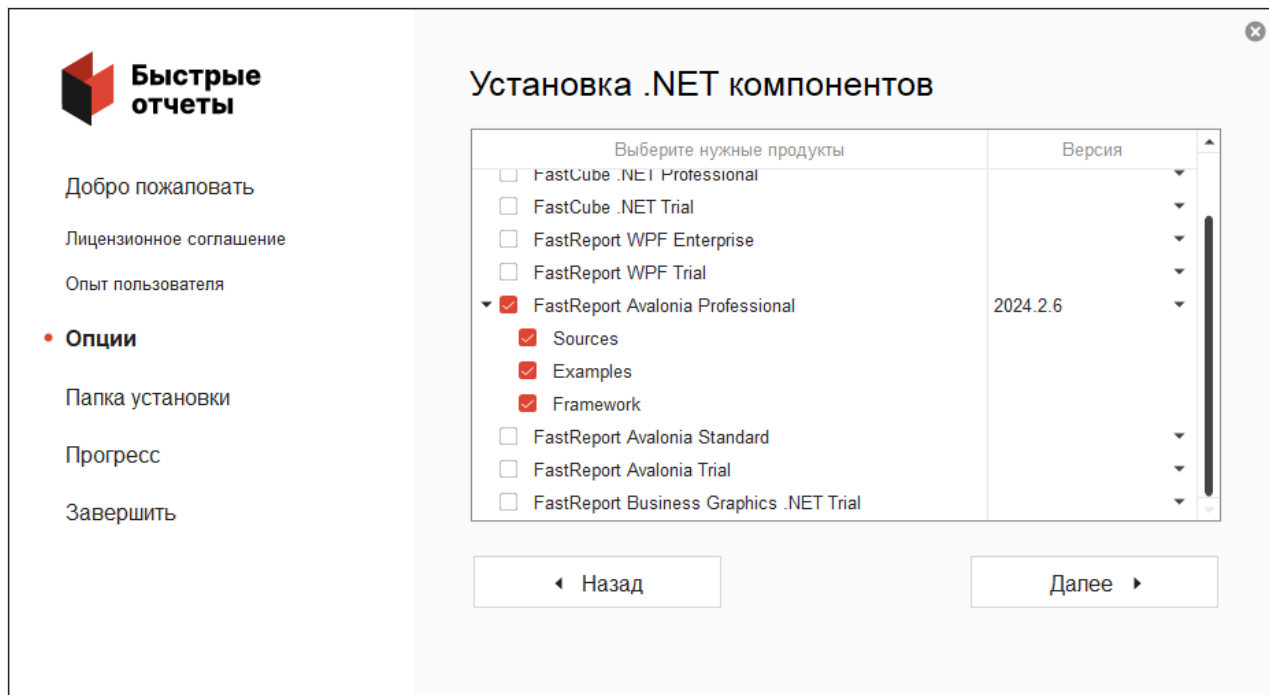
Быстрые отчеты

Добро пожаловать

Лицензионное соглашение

Опыт пользователя

Опции

Папка установки

Прогресс

Завершить

Установка .NET компонентов

| Выберите нужные продукты | Версия |
|---|---|
| FastCube .NET Professional | |
| FastCube .NET Trial | |
| FastReport WPF Enterprise | |
| FastReport WPF Trial | |
| FastReport Avalonia Professional | 2024.2.6 |
| Sources | |
| Examples | |
| Framework | |
| FastReport Avalonia Standard | |
| FastReport Avalonia Trial | |
| FastReport Business Graphics .NET Trial | |

Назад

Далее